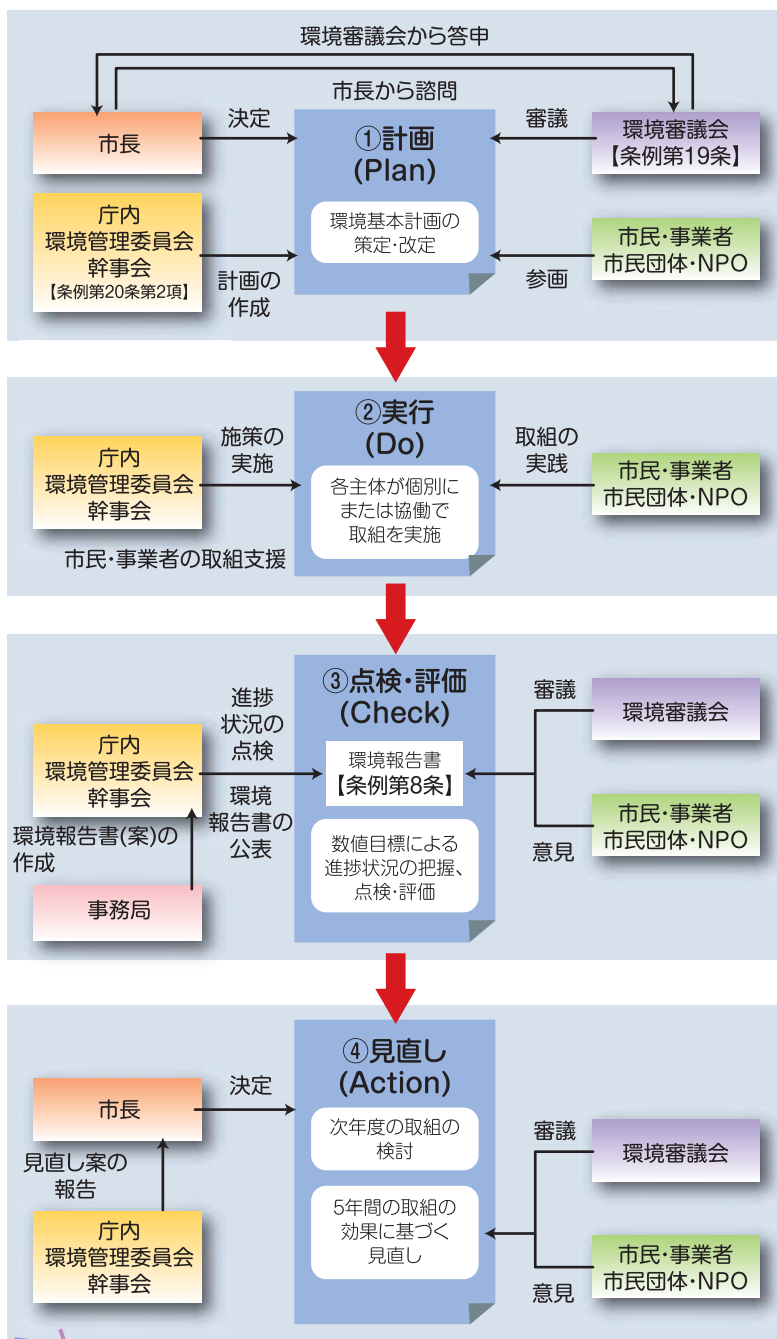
環境審議会から答申

市長から諮問

市長

決定

①計画
(Plan)

環境基本計画の
策定・改定

審議

環境審議会
【条例第19条】

庁内
環境管理委員会
幹事会
【条例第20条第2項】

計画の
作成

参画

市民・事業者
市民団体・NPO

庁内
環境管理委員会
幹事会

施策の
実施

②実行
(Do)

各主体が個別に
または協働で
取組を実施

取組の
実践

市民・事業者
市民団体・NPO

市民・事業者の取組支援

庁内
環境管理委員会
幹事会

進捗
状況の
点検

環境
報告書の
公表

③点検・評価
(Check)

環境報告書
【条例第8条】

数値目標による
進捗状況の把握、
点検・評価

審議

環境審議会

市民・事業者
市民団体・NPO

意見

環境報告書(案)の
作成

事務局

市長

決定

④見直し
(Action)

次年度の取組の
検討

5年間の取組の
効果に基づく
見直し

見直し案の
報告

庁内
環境管理委員会
幹事会

審議

環境審議会

市民・事業者
市民団体・NPO

意見